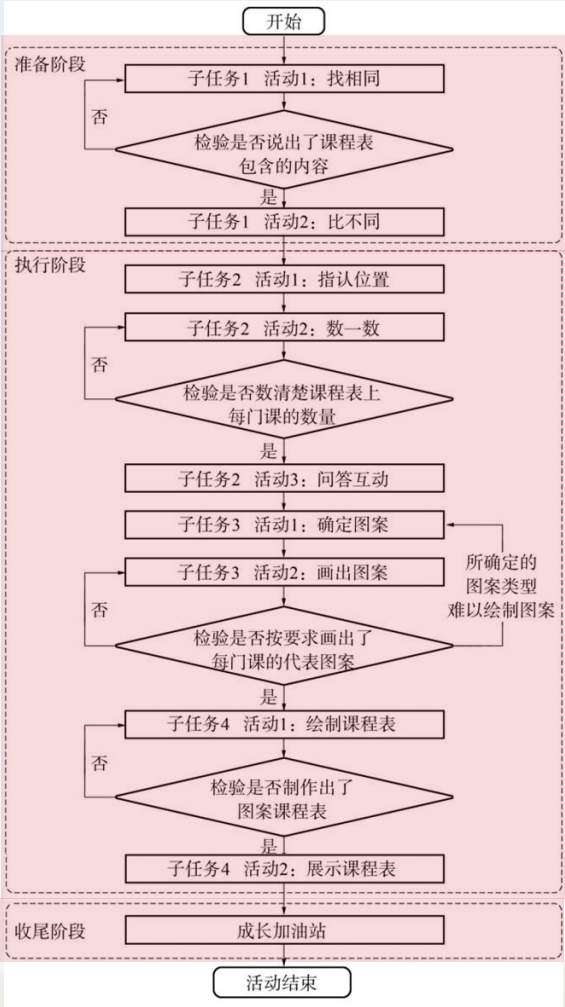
开始

准备阶段

子任务1 活动1：找相同

否

检验是否说出了课程表包含的内容

是

子任务1 活动2：比不同

执行阶段

子任务2 活动1：指认位置

子任务2 活动2：数一数

否

检验是否数清楚课程表上每门课的数量

是

子任务2 活动3：问答互动

子任务3 活动1：确定图案

所确定的图案类型难以绘制图案

子任务3 活动2：画出图案

否

检验是否按要求画出了每门课的代表图案

是

子任务4 活动1：绘制课程表

否

检验是否制作出了图案课程表

是

子任务4 活动2：展示课程表

收尾阶段

成长加油站

活动结束